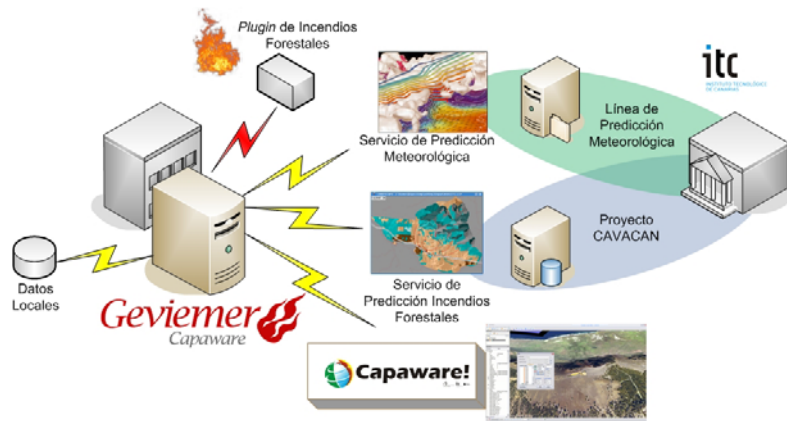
Plugin de Incendios Forestales

itc
INSTITUTO TECNOLÓGICO DE CANARIAS

Servicio de Predicción Meteorológica

Línea de Predicción Meteorológica

Proyecto CAVACAN

Datos Locales

Servicio de Predicción Incendios Forestales

Geviemer
Capaware

Capaware!